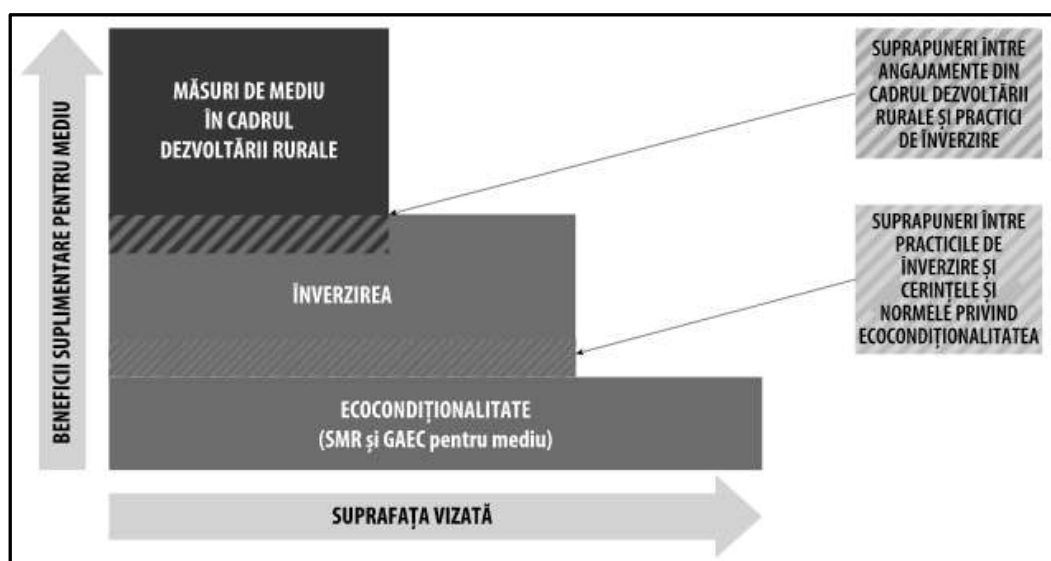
BENEFICII SUPLIMENTARE PENTRU MEDIU

MĂSURI DE MEDIU ÎN CADRUL DEZVOLTĂRII RURALE

SUPRAPUNERI ÎNTRE ANGAJAMENTE DIN CADRUL DEZVOLTĂRII RURALE ȘI PRACTICI DE ÎNVERZIRE

ÎNVERZIREA

SUPRAPUNERI ÎNTRE PRACTICILE DE ÎNVERZIRE ȘI CERINȚELE ȘI NORMELE PRIVIND ECOCONDIȚIONALITATEA

ECOCONDIȚIONALITATE (SMR și GAEC pentru mediu)

SUPRAFAȚA VIZATĂ